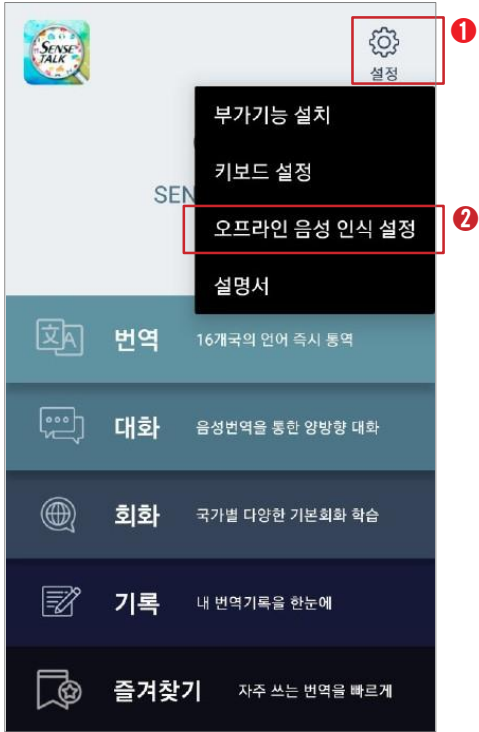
SENSE TALK

설정

❶

부가기능 설치

키보드 설정

SEN

오프라인 음성 인식 설정

❷

설명서

文A 번역 16개국의 언어 즉시 통역

대화 음성번역을 통한 양방향 대화

회화 국가별 다양한 기본회화 학습

기록 내 번역기록을 한눈에

즐겨찾기 자주 쓰는 번역을 빠르게